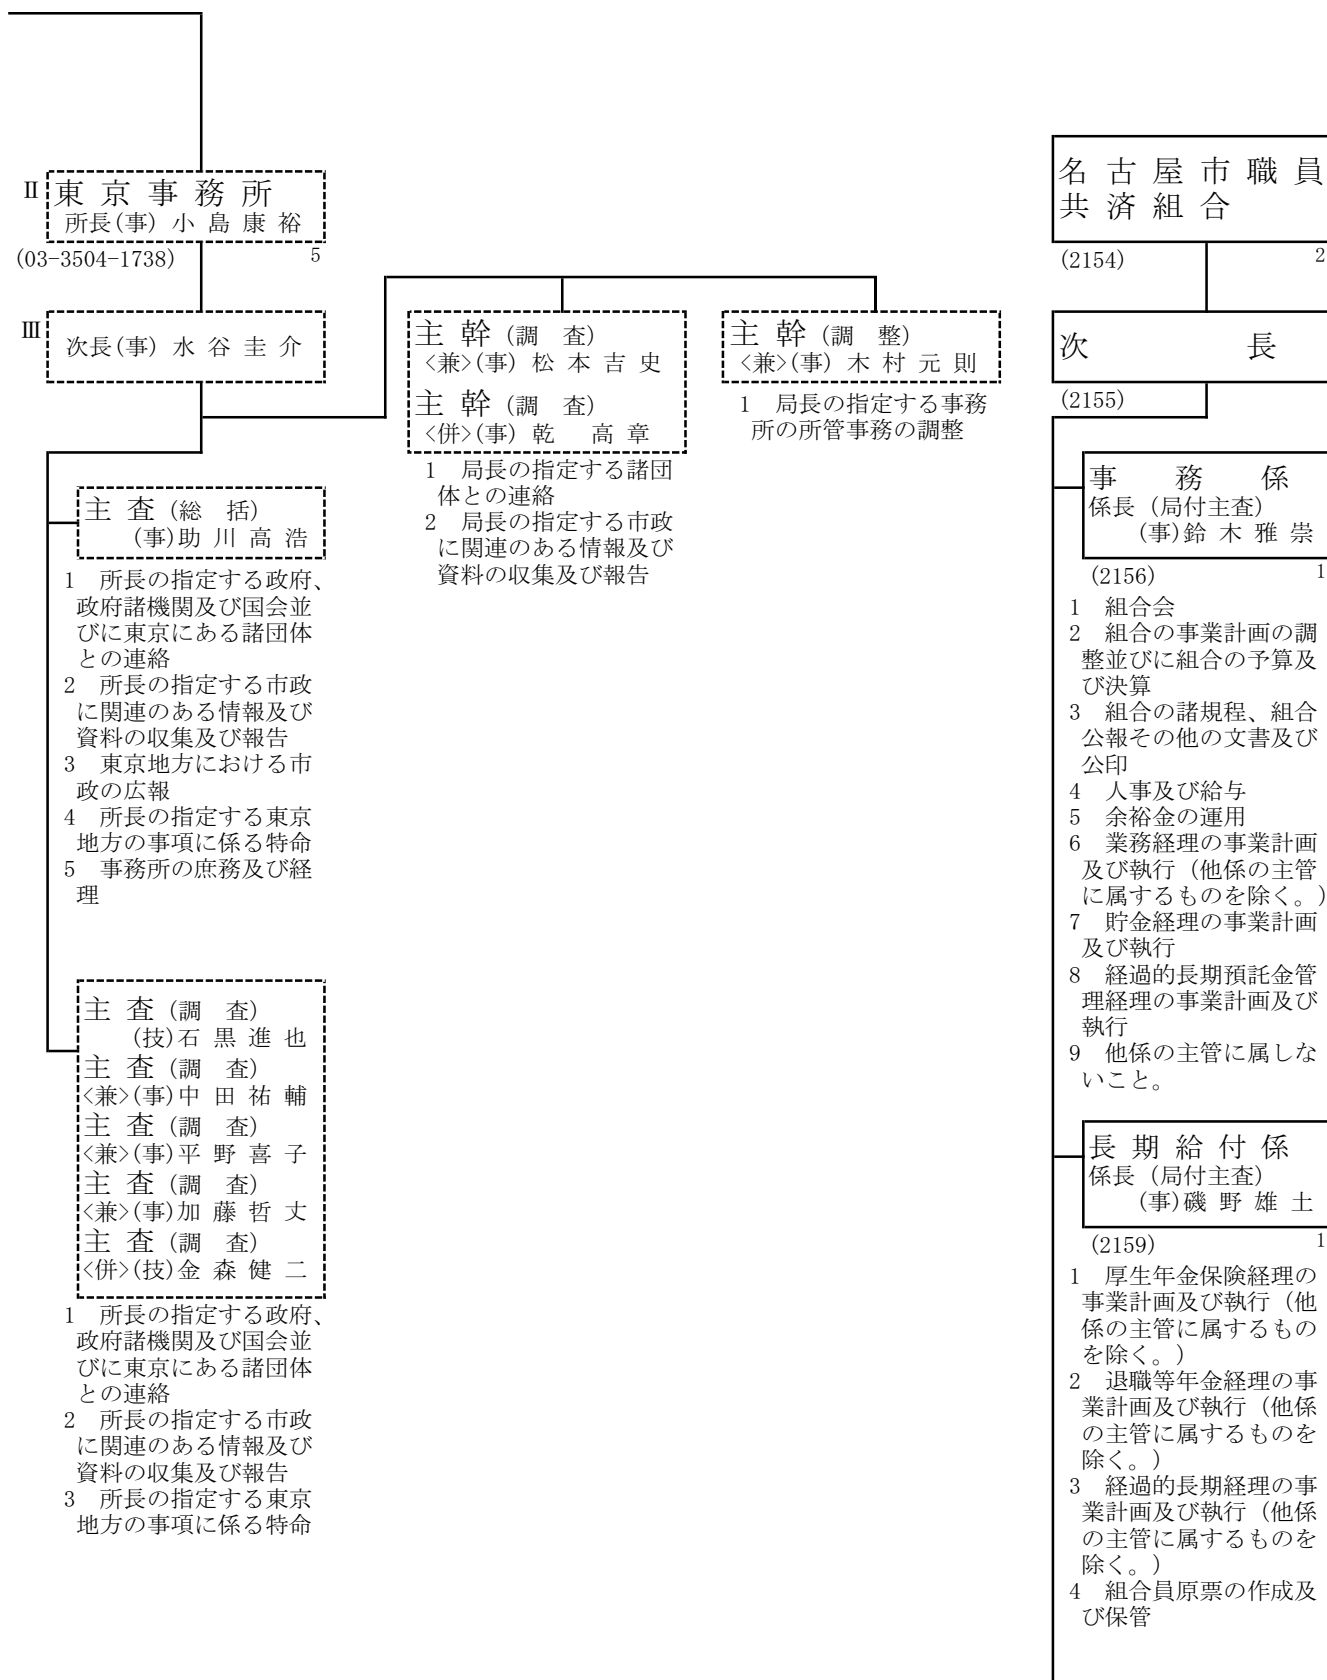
Ⅱ 東京事務所
所長(事) 小島康裕
(03-3504-1738) 5

Ⅲ 次長(事) 水谷圭介

主幹(調査)
〈兼〉(事) 松本吉史
主幹(調査)
〈併〉(事) 乾 高章
1 局長の指定する諸団体との連絡
2 局長の指定する市政に関連のある情報及び資料の収集及び報告

主幹(調整)
〈兼〉(事) 木村元則
1 局長の指定する事務所の所管事務の調整

主査(総括)
(事)助川高浩
1 所長の指定する政府、政府諸機関及び国会並びに東京にある諸団体との連絡
2 所長の指定する市政に関連のある情報及び資料の収集及び報告
3 東京地方における市政の広報
4 所長の指定する東京地方の事項に係る特命
5 事務所の庶務及び経理

主査(調査)
(技)石黒進也
主査(調査)
〈兼〉(事)中田祐輔
主査(調査)
〈兼〉(事)平野喜子
主査(調査)
〈兼〉(事)加藤哲丈
主査(調査)
〈併〉(技)金森健二
1 所長の指定する政府、政府諸機関及び国会並びに東京にある諸団体との連絡
2 所長の指定する市政に関連のある情報及び資料の収集及び報告
3 所長の指定する東京地方の事項に係る特命

名古屋市職員共済組合
(2154) 2

次長
(2155)

事務係
係長(局付主査)
(事)鈴木雅崇
(2156) 1
1 組合会
2 組合の事業計画の調整並びに組合の予算及び決算
3 組合の諸規程、組合公報その他の文書及び公印
4 人事及び給与
5 余裕金の運用
6 業務経理の事業計画及び執行(他係の主管に属するものを除く。)
7 貯金経理の事業計画及び執行
8 経過的長期預託金管理経理の事業計画及び執行
9 他係の主管に属しないこと。

長期給付係
係長(局付主査)
(事)磯野雄土
(2159) 1
1 厚生年金保険経理の事業計画及び執行(他係の主管に属するものを除く。)
2 退職等年金経理の事業計画及び執行(他係の主管に属するものを除く。)
3 経過的長期経理の事業計画及び執行(他係の主管に属するものを除く。)
4 組合員原票の作成及び保管